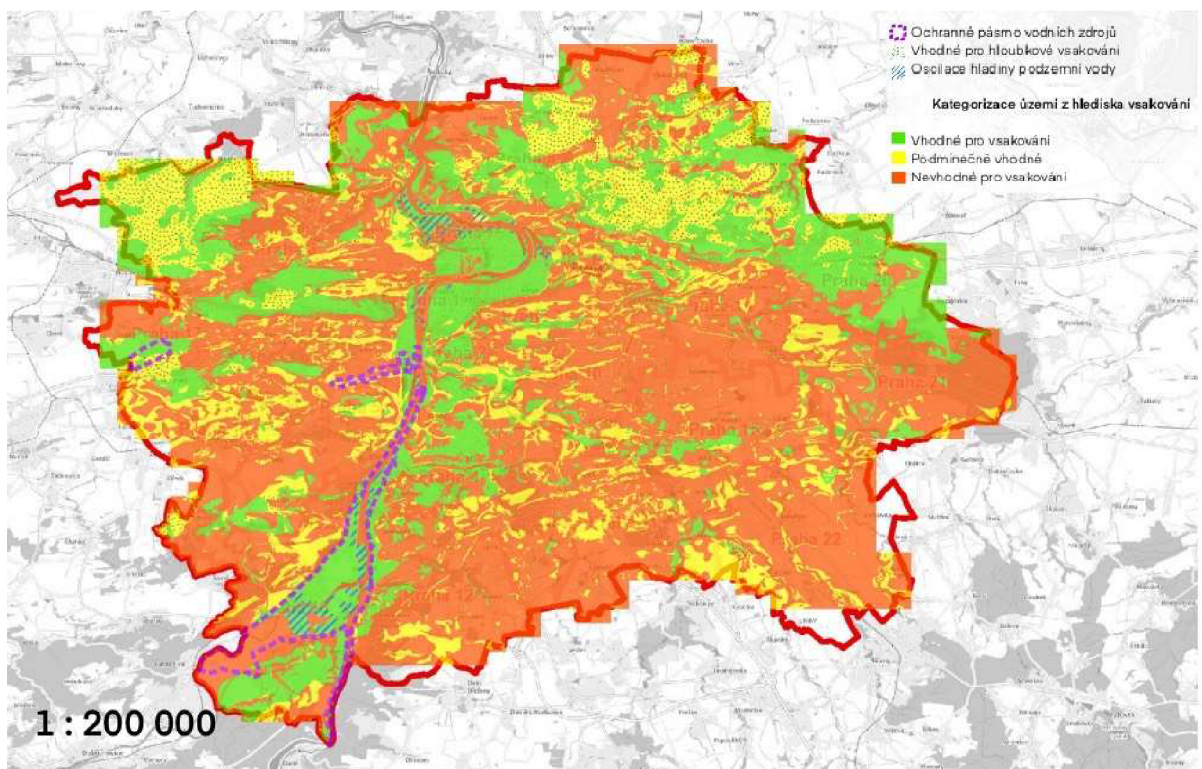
Ochranné pásmo vodních zdrojů
Vhodné pro hloubkové vsakování
Oscilace hladiny podzemní vody

Kategorizace území z hlediska vsakování

Vhodné pro vsakování
Podmíněně vhodné
Nevhodné pro vsakování

Praha 22

Praha 12

1 : 200 000